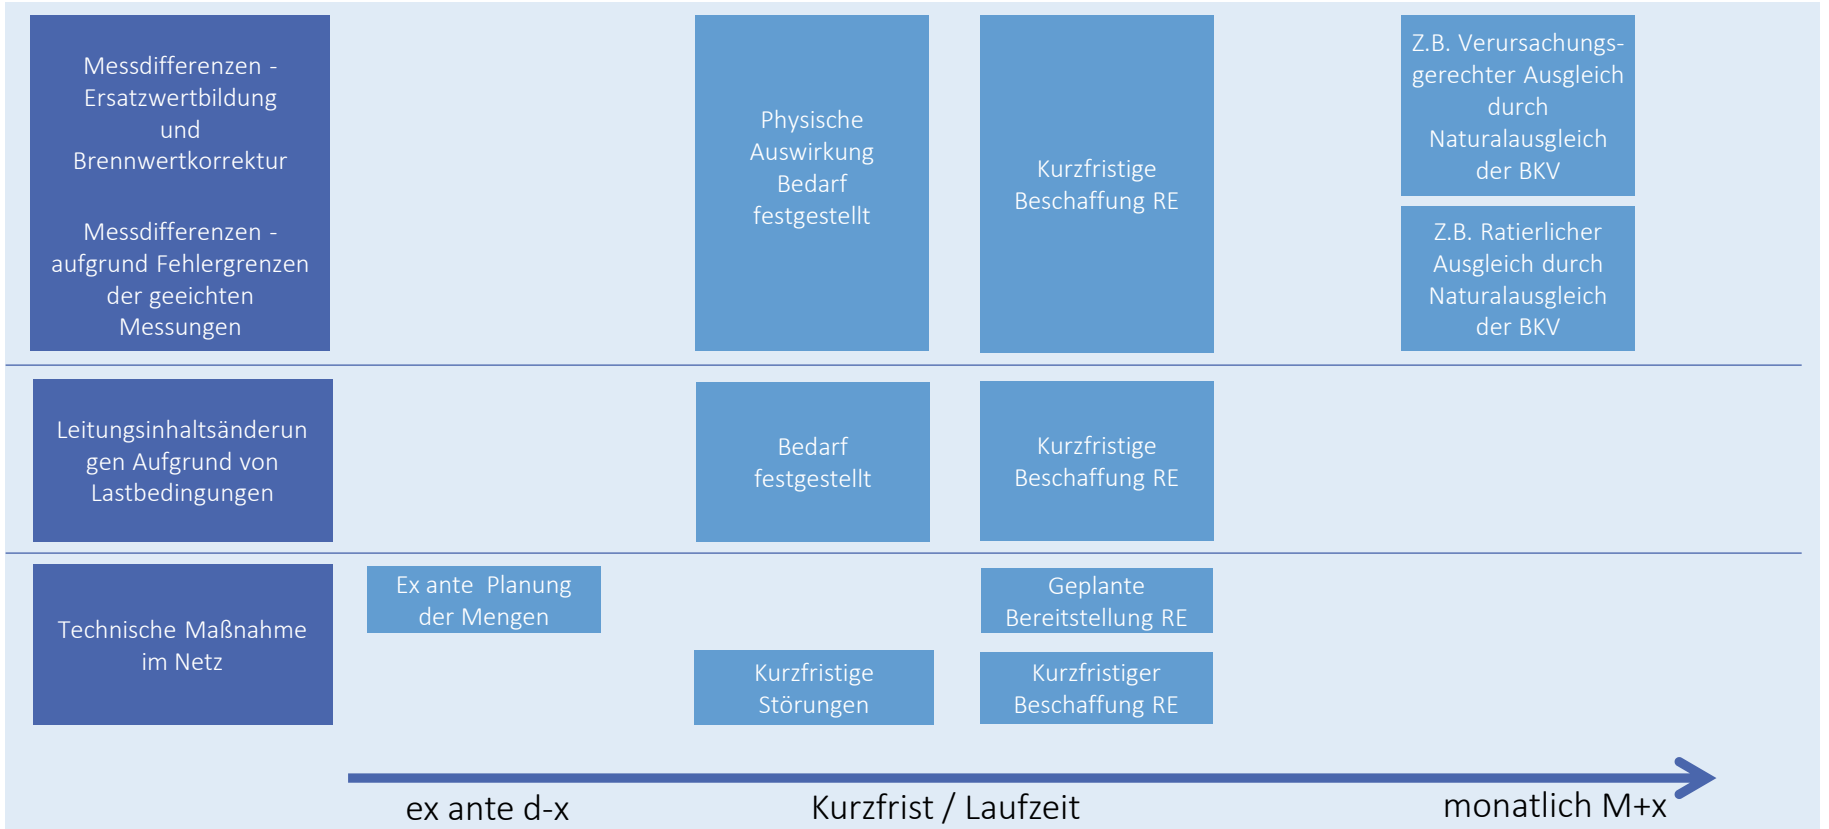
Messdifferenzen - Ersatzwertbildung und Brennwertkorrektur

Messdifferenzen - aufgrund Fehlergrenzen der geeichten Messungen

Physische Auswirkung Bedarf festgestellt

Kurzfristige Beschaffung RE

Z.B. Verursachungsgerechter Ausgleich durch Naturalausgleich der BKV

Z.B. Ratierlicher Ausgleich durch Naturalausgleich der BKV

Leitungsinhaltsänderungen Aufgrund von Lastbedingungen

Bedarf festgestellt

Kurzfristige Beschaffung RE

Technische Maßnahme im Netz

Ex ante Planung der Mengen

Geplante Bereitstellung RE

Kurzfristige Störungen

Kurzfristiger Beschaffung RE

ex ante d-x

Kurzfrist / Laufzeit

monatlich M+x